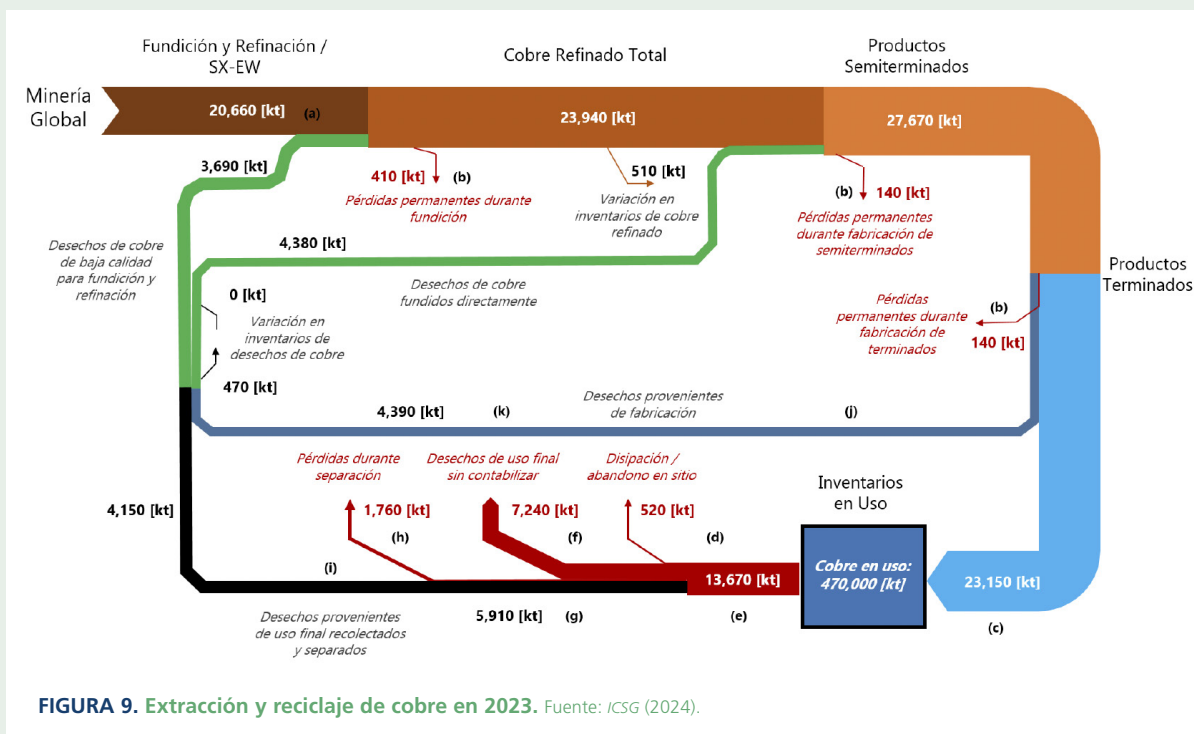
Fundición y Refinación / SX-EW

Cobre Refinado Total

Productos Semiterminados

Minería Global

20,660 [kt] (a)

23,940 [kt]

27,670 [kt]

3,690 [kt]

410 [kt] (b)

510 [kt]

(b) 140 [kt]

Pérdidas permanentes durante fundición

Variación en inventarios de cobre refinado

Pérdidas permanentes durante fabricación de semiterminados

Desechos de cobre de baja calidad para fundición y refinación

4,380 [kt]

0 [kt]

Desechos de cobre fundidos directamente

Productos Terminados

Variación en inventarios de desechos de cobre

Pérdidas permanentes durante fabricación de terminados

(b)

140 [kt]

470 [kt]

4,390 [kt] (k)

Desechos provenientes de fabricación

(j)

Pérdidas durante separación

Desechos de uso final sin contabilizar

Disipación / abandono en sitio

Inventarios en Uso

4,150 [kt]

1,760 [kt]

7,240 [kt]

520 [kt]

(h)

(f)

(d)

Cobre en uso: 470,000 [kt]

(i)

13,670 [kt]

23,150 [kt]

Desechos provenientes de uso final recolectados y separados

5,910 [kt] (g)

(e)

(c)

FIGURA 9. Extracción y reciclaje de cobre en 2023. Fuente: ICSG (2024).